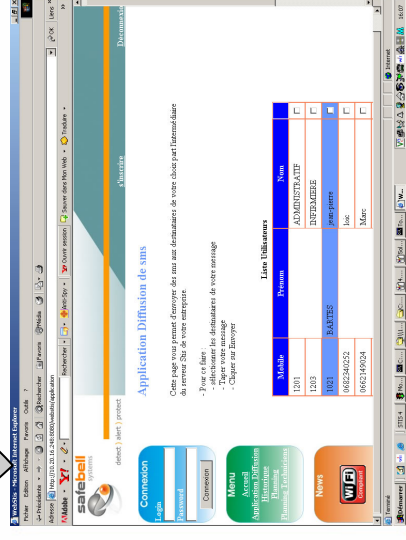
WebSite - Microsoft Internet Explorer
Fichier Edition Affichage Favoris Outils ?
Précédente Rechercher Favoris Média
Adresse http://10.20.16.240:8080/website/application OK Liens
Mobile Y! Rechercher Anti-Spy Ouvrir session Sauver dans Mon Web Traduire

safebell systems
detect | alert | protect
Déconnexion
s'inscrire

Connexion
Login
Password
Connexion

Menu
Accueil
Application Diffusion
Historique
Planning
Planning Synthétique

News

Wi-Fi

Application Diffusion de sms

Cette page vous permet d'envoyer des sms aux destinataires de votre choix par l'intermédiaire du serveur Sms de votre entreprise.

- Pour ce faire :
- sélectionner les destinataires de votre message
- Taper votre message
- Cliquer sur Envoyer

Liste Utilisateurs

| Mobile | Prénom | Nom | |
|---|---|---|---|
| 1201 | | ADMINISTRATIF | |
| 1203 | | INFERMIERE | |
| 1021 | BARTES | jean-pierre | |
| 0682340252 | | loic | |
| 0662149024 | | Marc | |

Terminé Internet
démarrer STE-4 16:07